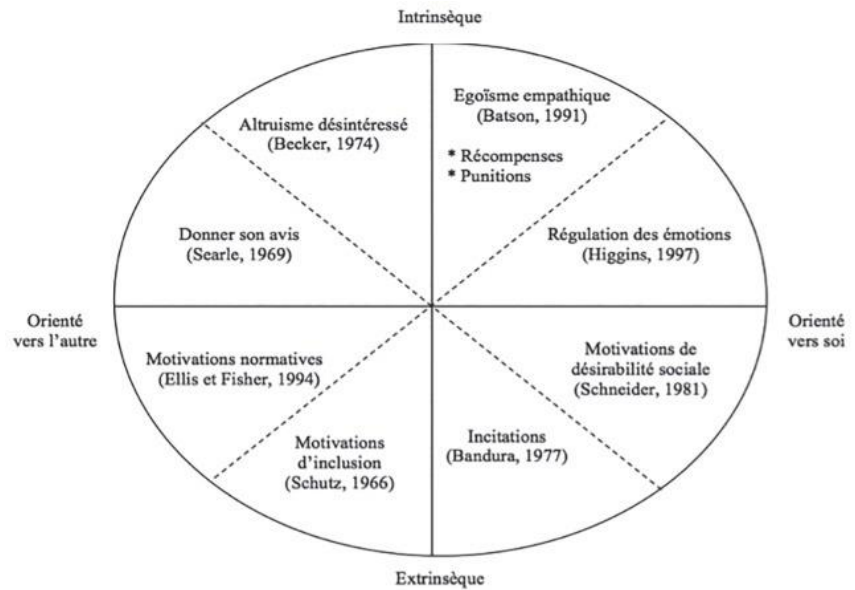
Intrinsèque

Altruisme désintéressé
(Becker, 1974)

Egoïsme empathique
(Batson, 1991)

* Récompenses
* Punitions

Donner son avis
(Searle, 1969)

Régulation des émotions
(Higgins, 1997)

Orienté vers l'autre

Orienté vers soi

Motivations normatives
(Ellis et Fisher, 1994)

Motivations de désirabilité sociale
(Schneider, 1981)

Motivations d'inclusion
(Schutz, 1966)

Incitations
(Bandura, 1977)

Extrinsèque